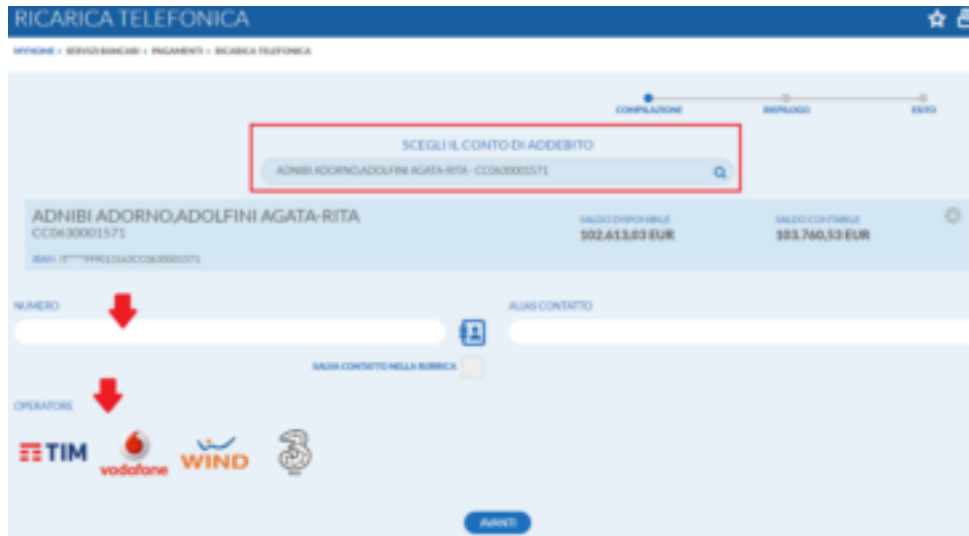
RICARICA TELEFONICA

MYHOME › SERVIZI BANCARI › PAGAMENTI › RICARICA TELEFONICA

COMPILAZIONE
RIEPILOGO
ESITO

SCEGLI IL CONTO DI ADDEBITO

ADNIBI ADORNO,ADOLFINI AGATA-RITA - CC0630001571

ADNIBI ADORNO,ADOLFINI AGATA-RITA
CC0630001571
IBAN: IT\*\*\*\*\*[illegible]

SALDO DISPONIBILE
102.613,03 EUR

SALDO CONTABILE
103.760,53 EUR

NUMERO

ALIAS CONTATTO

SALVA CONTATTO NELLA RUBRICA

OPERATORE

TIM
vodafone
WIND
3

AVANTI